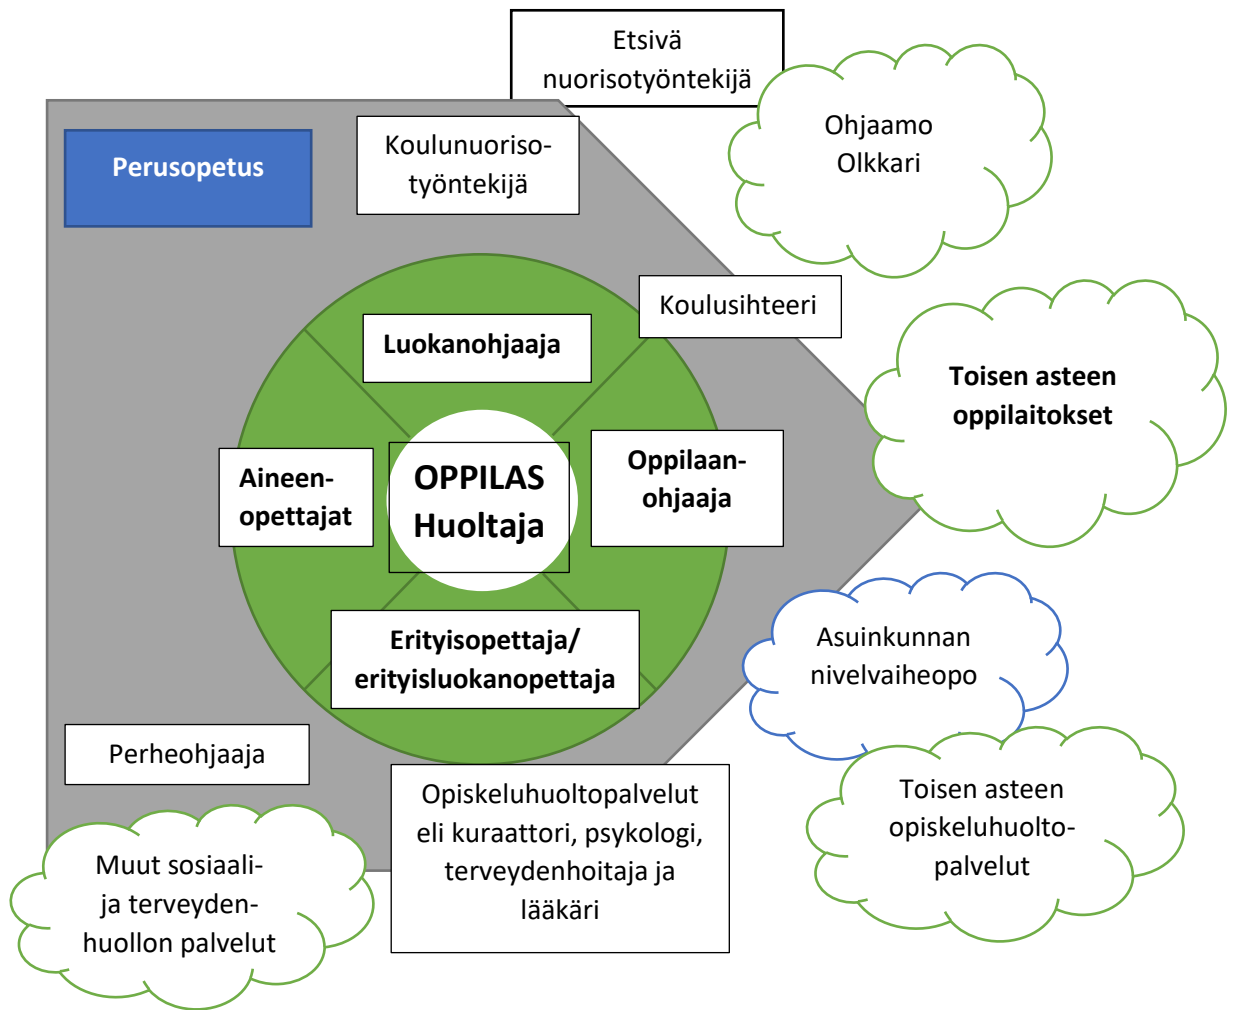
Etsivä nuorisotyöntekijä

Ohjaamo
Olkkari

Perusopetus

Koulunuoriso-työntekijä

Koulusihteeri

Toisen asteen oppilaitokset

Luokanohjaaja

Aineen-opettajat

OPPILAS
Huoltaja

Oppilaan-ohjaaja

Erityisopettaja/
erityisluokanopettaja

Asuinkunnan nivelvaiheopo

Perheohjaaja

Opiskeluhuoltopalvelut eli kuraattori, psykologi, terveydenhoitaja ja lääkäri

Toisen asteen opiskeluhuolto-palvelut

Muut sosiaali- ja terveyden-huollon palvelut